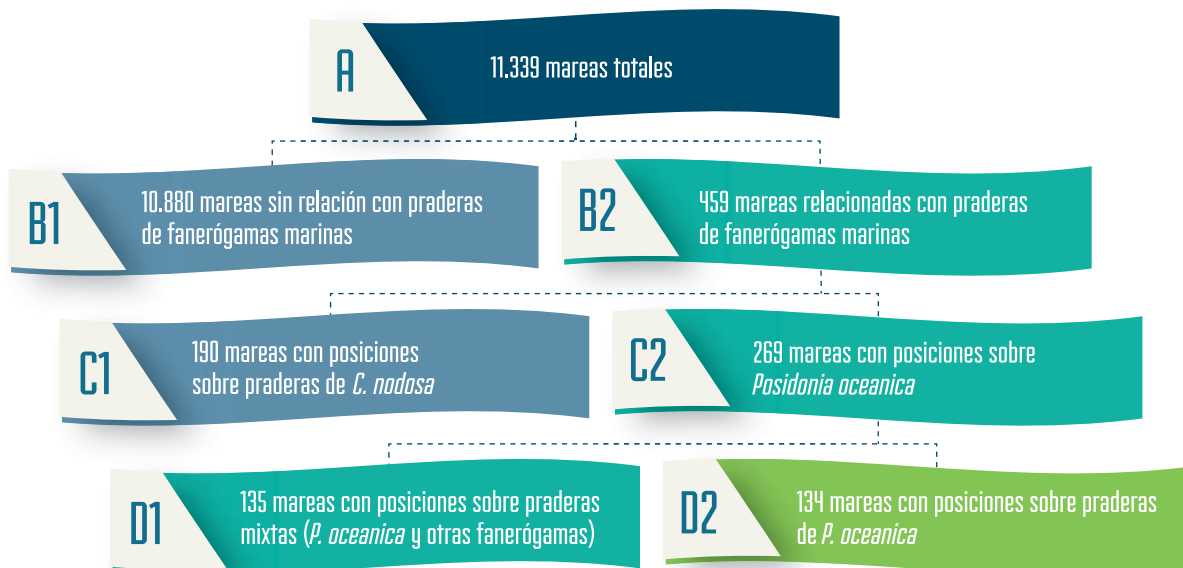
A

11.339 mareas totales

B1

10.880 mareas sin relación con praderas de fanerógamas marinas

B2

459 mareas relacionadas con praderas de fanerógamas marinas

C1

190 mareas con posiciones sobre praderas de *C. nodosa*

C2

269 mareas con posiciones sobre *Posidonia oceanica*

D1

135 mareas con posiciones sobre praderas mixtas (*P. oceanica* y otras fanerógamas)

D2

134 mareas con posiciones sobre praderas de *P. oceanica*